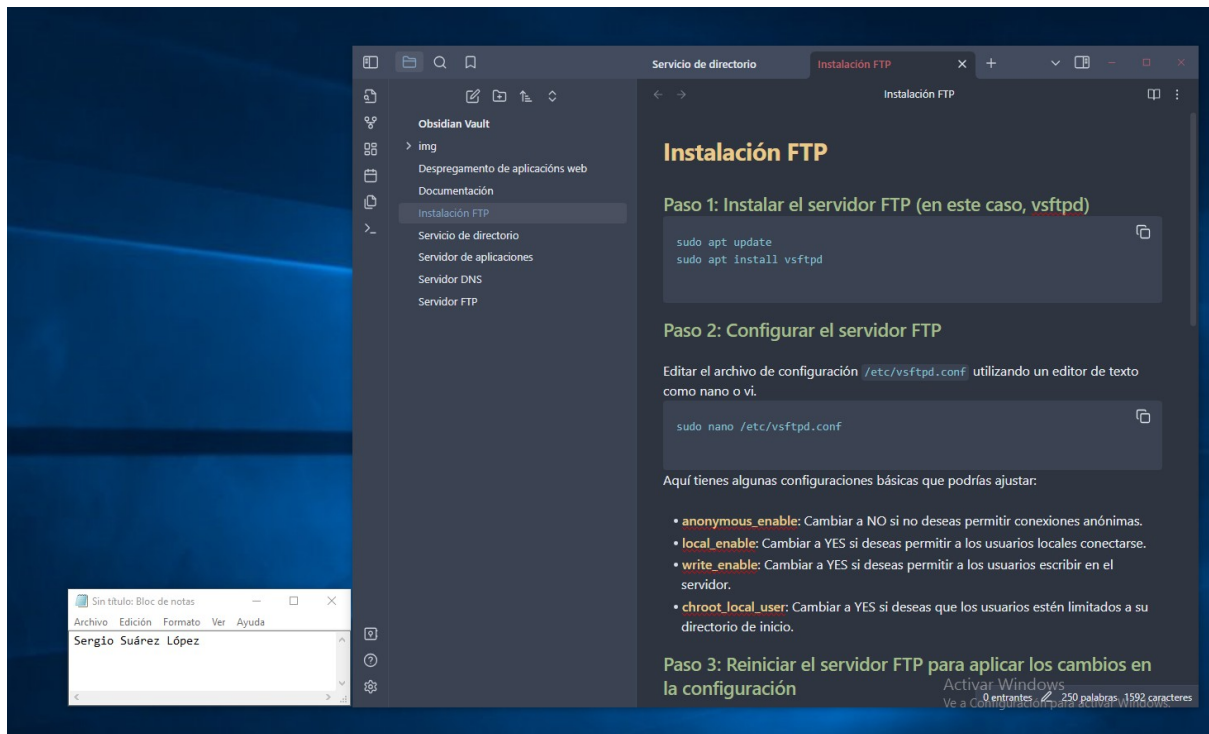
Servicio de directorio
Instalación FTP
Instalación FTP

Obsidian Vault
img
Despregamento de aplicacións web
Documentación
Instalación FTP
Servicio de directorio
Servidor de aplicaciones
Servidor DNS
Servidor FTP

Instalación FTP

Paso 1: Instalar el servidor FTP (en este caso, vsftpd)

sudo apt update
sudo apt install vsftpd

Paso 2: Configurar el servidor FTP

Editar el archivo de configuración /etc/vsftpd.conf utilizando un editor de texto como nano o vi.

sudo nano /etc/vsftpd.conf

Aquí tienes algunas configuraciones básicas que podrías ajustar:

• anonymous_enable: Cambiar a NO si no deseas permitir conexiones anónimas.
• local_enable: Cambiar a YES si deseas permitir a los usuarios locales conectarse.
• write_enable: Cambiar a YES si deseas permitir a los usuarios escribir en el servidor.
• chroot_local_user: Cambiar a YES si deseas que los usuarios estén limitados a su directorio de inicio.

Paso 3: Reiniciar el servidor FTP para aplicar los cambios en la configuración

Activar Windows
Ve a Configuración para activar Windows.
0 entrantes 250 palabras 1592 caracteres

Sin título: Bloc de notas
Archivo Edición Formato Ver Ayuda
Sergio Suárez López